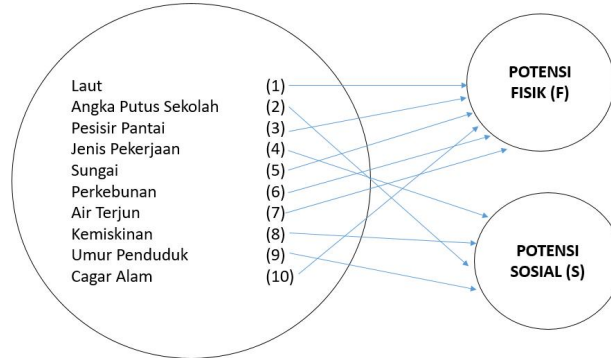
| | |
|---|---|
| Laut | (1) |
| Angka Putus Sekolah | (2) |
| Pesisir Pantai | (3) |
| Jenis Pekerjaan | (4) |
| Sungai | (5) |
| Perkebunan | (6) |
| Air Terjun | (7) |
| Kemiskinan | (8) |
| Umur Penduduk | (9) |
| Cagar Alam | (10) |

POTENSI FISIK (F)

POTENSI SOSIAL (S)